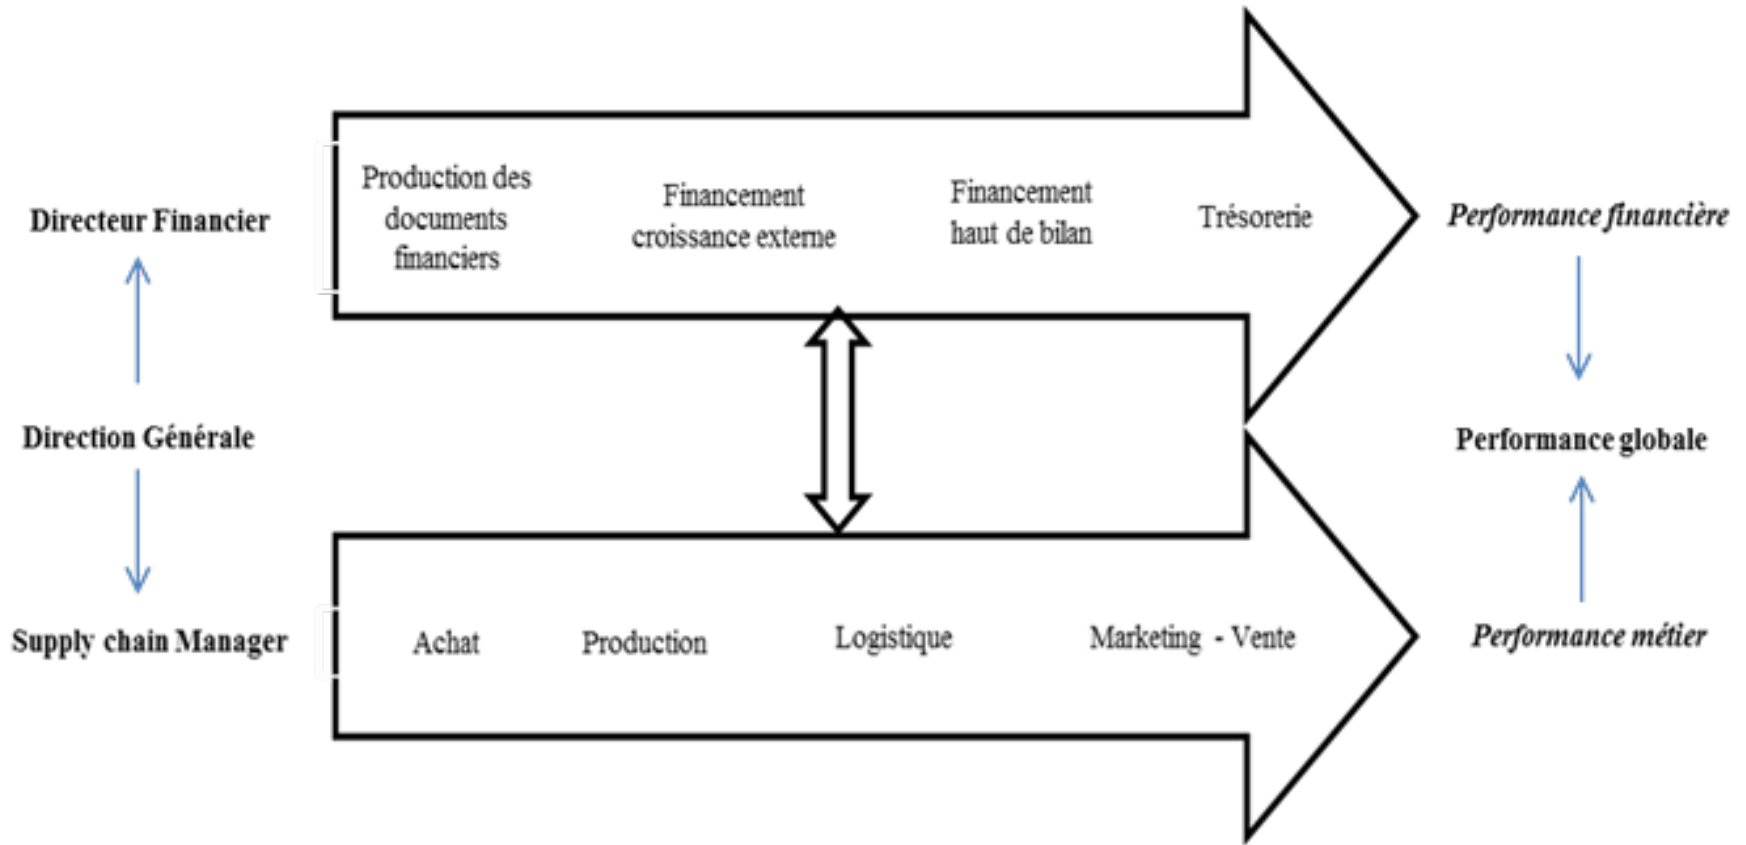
Directeur Financier

Production des documents financiers

Financement croissance externe

Financement haut de bilan

Trésorerie

Performance financière

Direction Générale

Performance globale

Supply chain Manager

Achat

Production

Logistique

Marketing - Vente

Performance métier